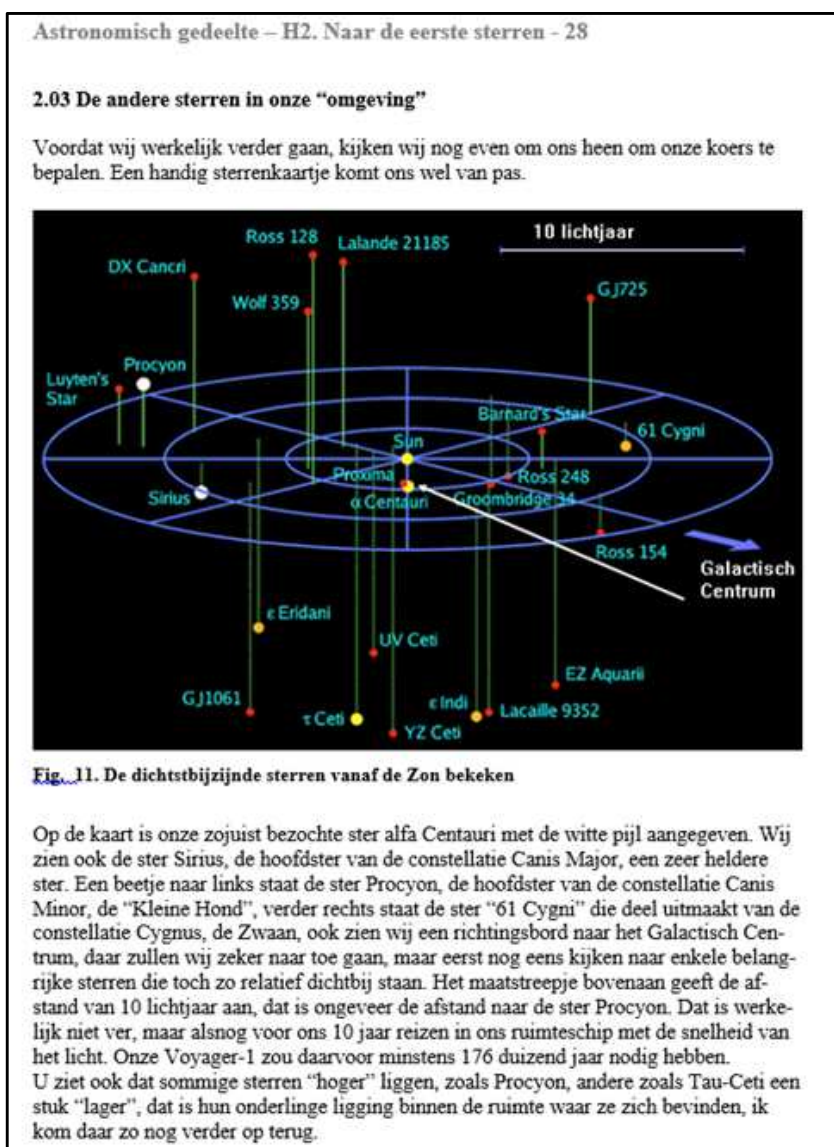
Astronomisch gedeelte – H2. Naar de eerste sterren - 28

2.03 De andere sterren in onze "omgeving"

Voordat wij werkelijk verder gaan, kijken wij nog even om ons heen om onze koers te bepalen. Een handig sterrenkaartje komt ons wel van pas.

10 lichtjaar
Ross 128
Lalande 21185
DX Cancri
Wolf 359
GJ725
Procyon
Luyten's Star
Barnard's Star
61 Cygni
Sun
Proxima
Ross 248
Sirius
α Centauri
Groombridge 34
Ross 154
Galactisch Centrum
ε Eridani
UV Ceti
EZ Aquarii
GJ1061
ε Indi
Lacaille 9352
τ Ceti
YZ Ceti

Fig. 11. De dichtstbijzijnde sterren vanaf de Zon bekeken

Op de kaart is onze zojuist bezochte ster alfa Centauri met de witte pijl aangegeven. Wij zien ook de ster Sirius, de hoofdster van de constellatie Canis Major, een zeer heldere ster. Een beetje naar links staat de ster Procyon, de hoofdster van de constellatie Canis Minor, de "Kleine Hond", verder rechts staat de ster "61 Cygni" die deel uitmaakt van de constellatie Cygnus, de Zwaan, ook zien wij een richtingsbord naar het Galactisch Centrum, daar zullen wij zeker naar toe gaan, maar eerst nog eens kijken naar enkele belangrijke sterren die toch zo relatief dichtbij staan. Het maatstreepje bovenaan geeft de afstand van 10 lichtjaar aan, dat is ongeveer de afstand naar de ster Procyon. Dat is werkelijk niet ver, maar alsnog voor ons 10 jaar reizen in ons ruimteschip met de snelheid van het licht. Onze Voyager-1 zou daarvoor minstens 176 duizend jaar nodig hebben.
U ziet ook dat sommige sterren "hoger" liggen, zoals Procyon, andere zoals Tau-Ceti een stuk "lager", dat is hun onderlinge ligging binnen de ruimte waar ze zich bevinden, ik kom daar zo nog verder op terug.